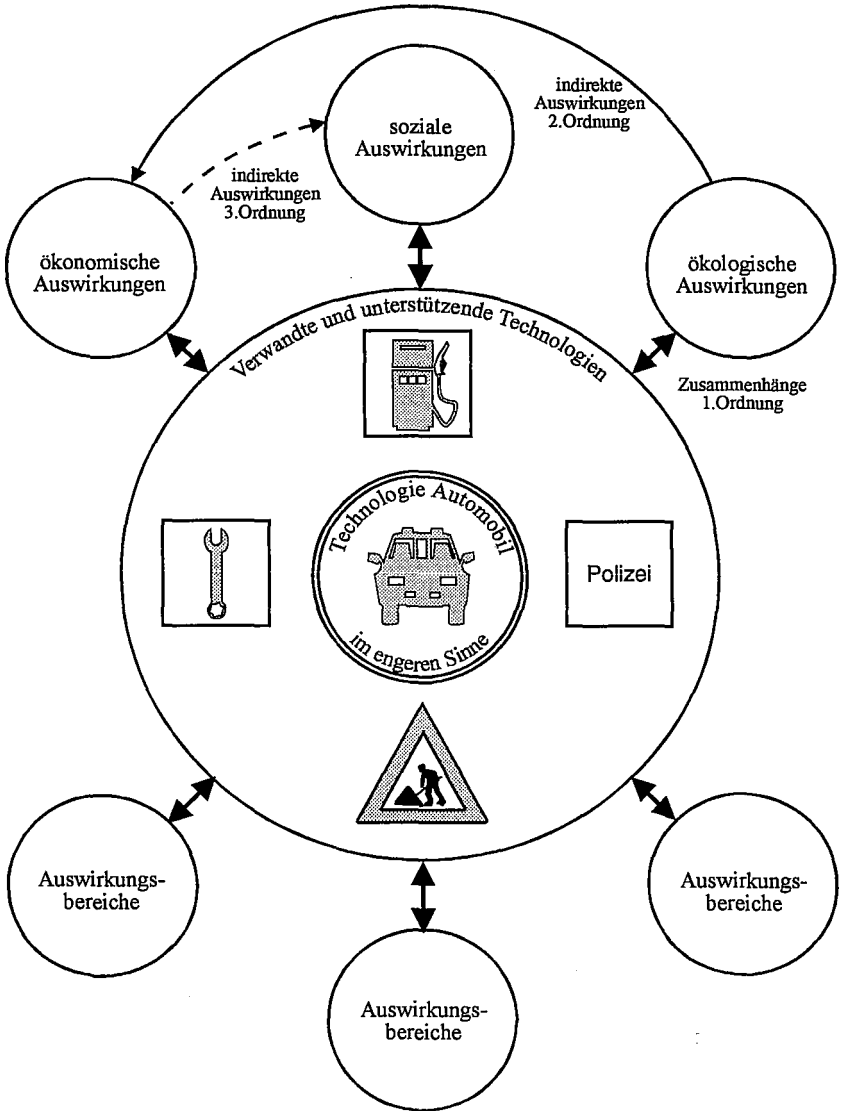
soziale Auswirkungen

indirekte Auswirkungen 2.Ordnung

indirekte Auswirkungen 3.Ordnung

ökonomische Auswirkungen

ökologische Auswirkungen

Verwandte und unterstützende Technologien

Zusammenhänge 1.Ordnung

Technologie Automobil im engeren Sinne

Polizei

Auswirkungs-bereiche

Auswirkungs-bereiche

Auswirkungs-bereiche